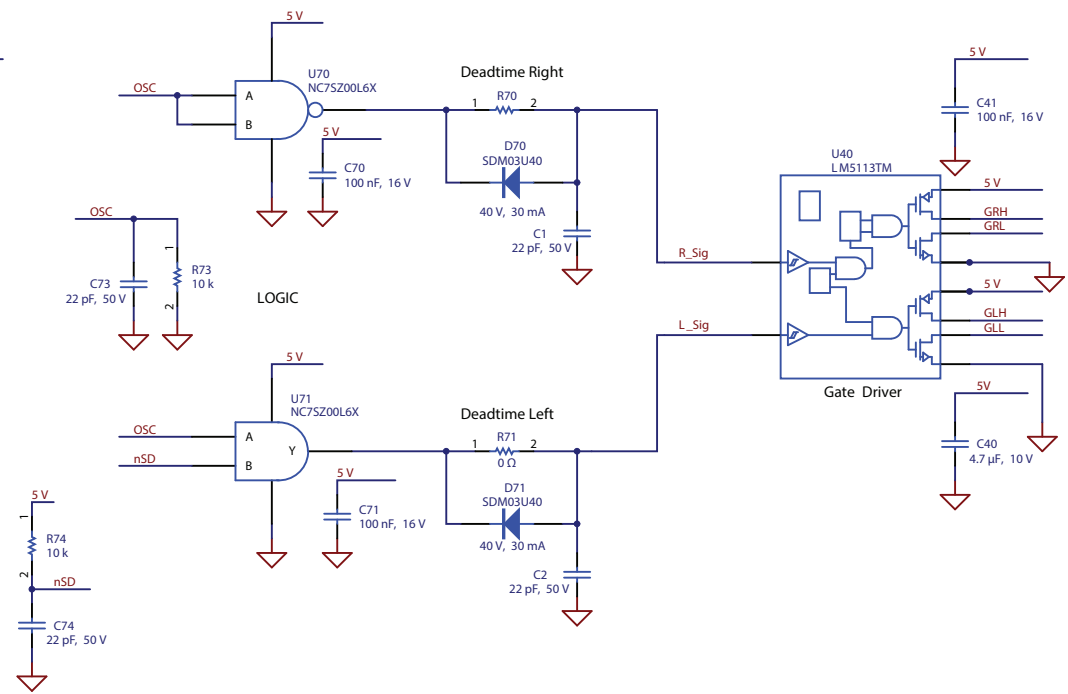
5 V
OSC
A
B
U70
NC7SZ00L6X
Deadtime Right
1
R70
2
5 V
C70
100 nF, 16 V
D70
SDM03U40
40 V, 30 mA
C1
22 pF, 50 V
OSC
C73
22 pF, 50 V
1
R73
10 k
2
LOGIC
R_Sig
L_Sig
U40
LM5113TM
5 V
C41
100 nF, 16 V
5 V
GRH
GRL
5 V
GLH
GLL
Gate Driver
5V
C40
4.7 µF, 10 V
5 V
U71
NC7SZ00L6X
OSC
A
Y
nSD
B
Deadtime Left
1
R71
2
0 Ω
5 V
C71
100 nF, 16 V
D71
SDM03U40
40 V, 30 mA
C2
22 pF, 50 V
5 V
1
R74
10 k
2
nSD
C74
22 pF, 50 V